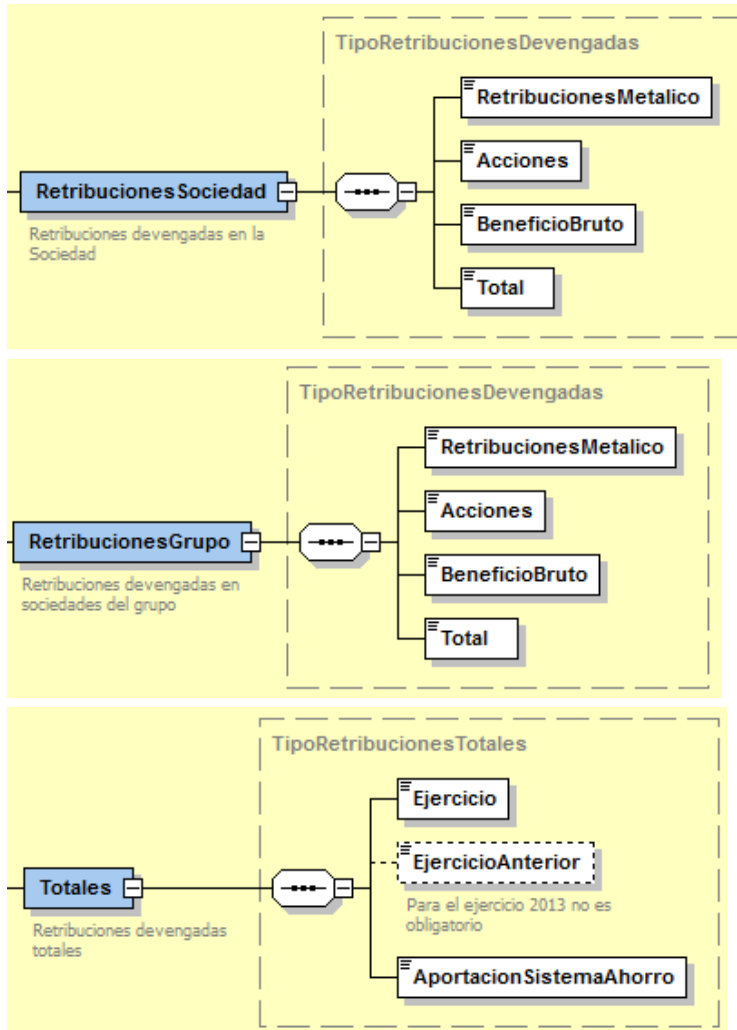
TipoRetribucionesDevengadas

RetribucionesSociedad

Retribuciones devengadas en la Sociedad

RetribucionesMetalico

Acciones

BeneficioBruto

Total

TipoRetribucionesDevengadas

RetribucionesGrupo

Retribuciones devengadas en sociedades del grupo

RetribucionesMetalico

Acciones

BeneficioBruto

Total

TipoRetribucionesTotales

Totales

Retribuciones devengadas totales

Ejercicio

EjercicioAnterior

Para el ejercicio 2013 no es obligatorio

AportacionSistemaAhorro